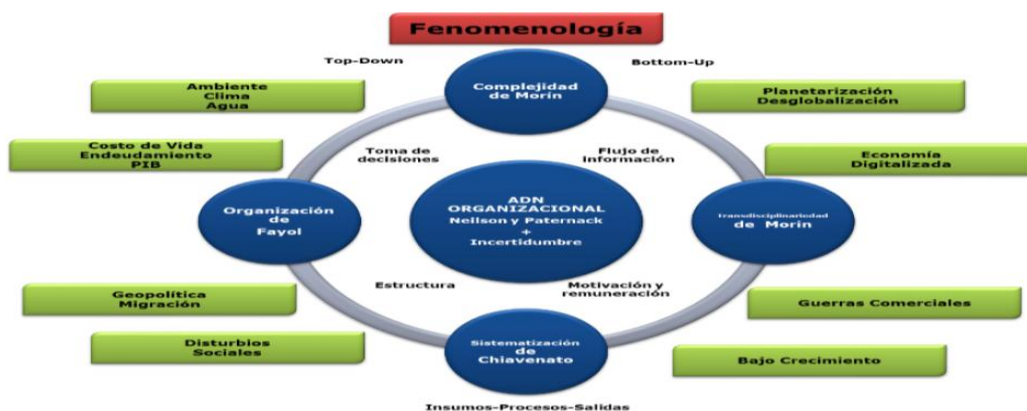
Fenomenología

Top-Down

Bottom-Up

Complejidad de Morin

Ambiente
Clima
Agua

Planetarización
Desglobalización

Costo de Vida
Endeudamiento
PIB

Economía
Digitalizada

Toma de decisiones

Flujo de información

ADN ORGANIZACIONAL
Neilson y Paternack
+
Incertidumbre

Organización de Fayol

Transdisciplinariedad de Morin

Estructura

Motivación y remuneración

Geopolítica
Migración

Guerras Comerciales

Disturbios
Sociales

Sistematización de Chiavenato

Bajo Crecimiento

Insumos-Procesos-Salidas